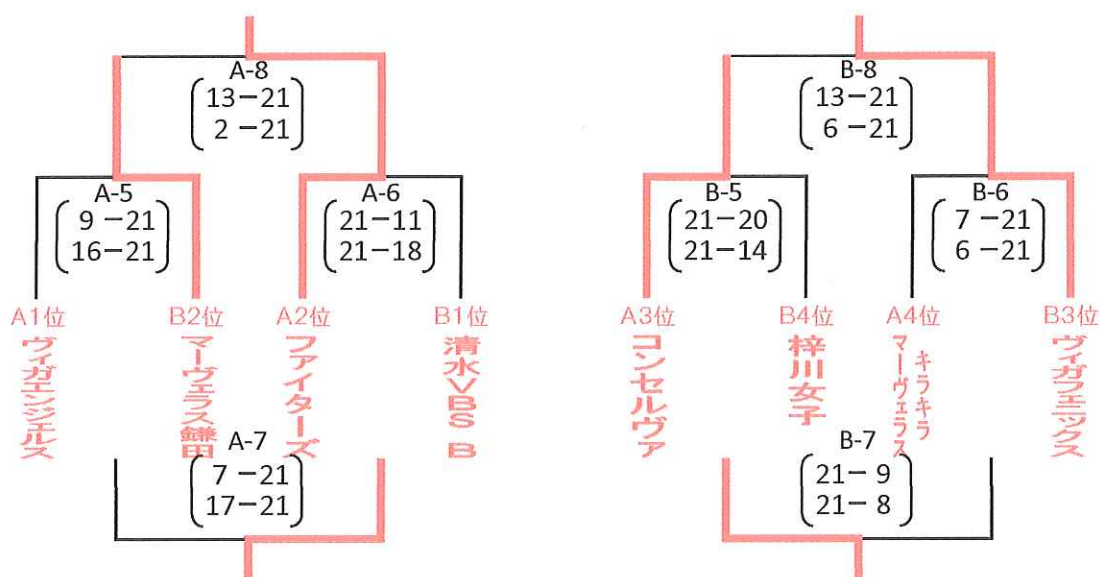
A-8
13−21
2−21

A-5
9−21
16−21

A-6
21−11
21−18

A1位
ヴィガエンジェルス

B2位
マーヴェラス鎌田

A2位
ファイターズ

B1位
清水VBS B

A-7
7−21
17−21

B-8
13−21
6−21

B-5
21−20
21−14

B-6
7−21
6−21

A3位
コンセルヴァ

B4位
梓川女子

A4位
キラキラ マーヴェラス

B3位
ヴィガフェニックス

B-7
21−9
21−8